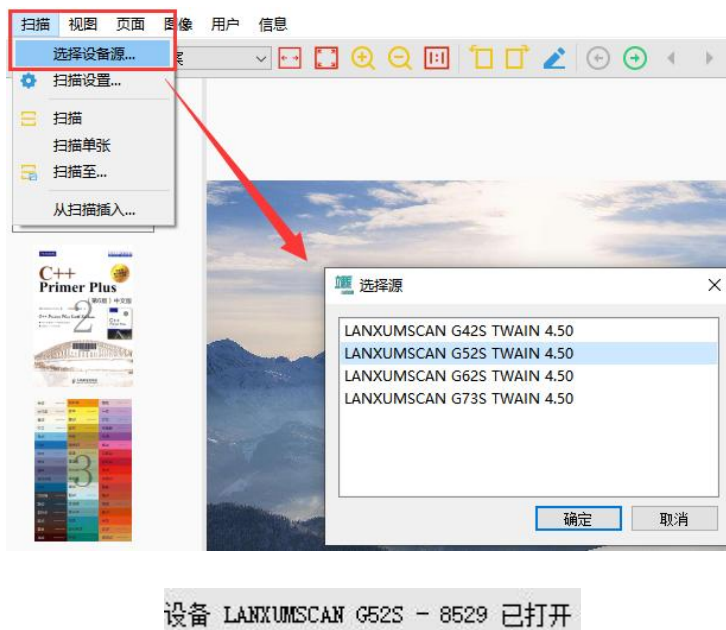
扫描 视图 页面 图像 用户 信息

选择设备源...
扫描设置...
扫描
扫描单张
扫描至...
从扫描插入...

C++ Primer Plus
(第6版) 中文版
2
3

选择源
LANXUMSCAN G42S TWAIN 4.50
LANXUMSCAN G52S TWAIN 4.50
LANXUMSCAN G62S TWAIN 4.50
LANXUMSCAN G73S TWAIN 4.50
确定
取消

设备 LANXUMSCAN G52S - 8529 已打开